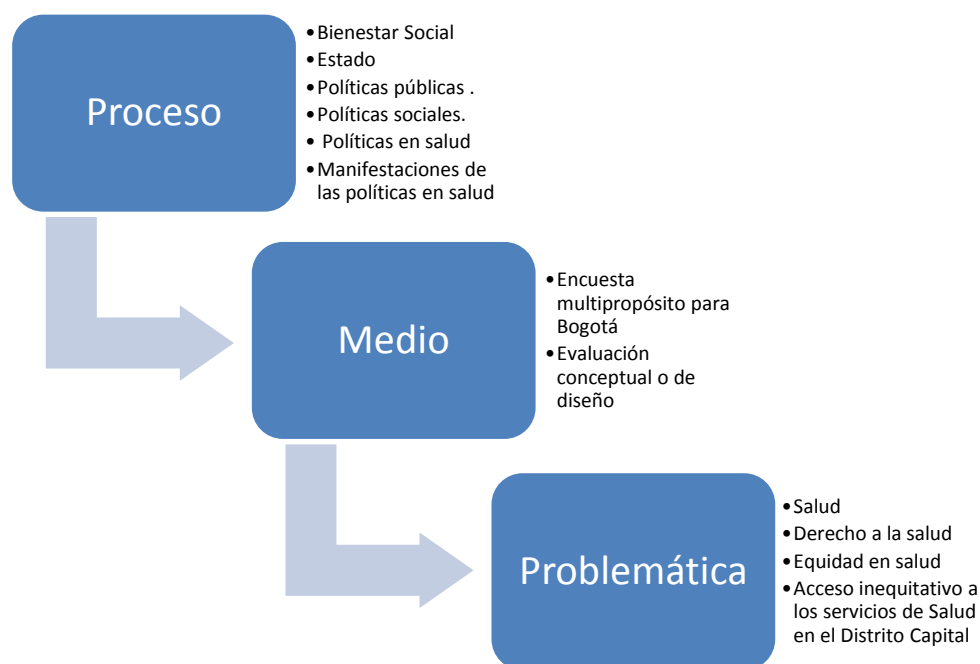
Proceso

- Bienestar Social
- Estado
- Políticas públicas .
- Políticas sociales.
- Políticas en salud
- Manifestaciones de las políticas en salud

Medio

- Encuesta multipropósito para Bogotá
- Evaluación conceptual o de diseño

Problemática

- Salud
- Derecho a la salud
- Equidad en salud
- Acceso inequitativo a los servicios de Salud en el Distrito Capital